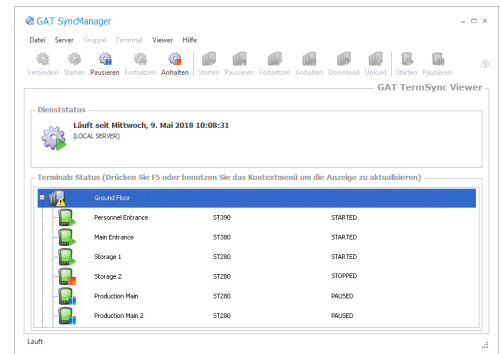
GAT SyncManager

Datei Server Gruppe Terminal Viewer Hilfe

Verbinden Starten Pausieren Fortsetzen Anhalten Starten Pausieren Fortsetzen Anhalten Download Upload Starten Pausieren

GAT TermSync Viewer

Dienststatus

Läuft seit Mittwoch, 9. Mai 2018 10:08:31
(LOCAL SERVER)

Terminals Status (Drücken Sie F5 oder benutzen Sie das Kontextmenü um die Anzeige zu aktualisieren)

Ground Floor

| | | |
|---|---|---|
| Personnel Entrance | ST390 | STARTED |
| Main Entrance | ST380 | STARTED |
| Storage 1 | ST280 | STARTED |
| Storage 2 | ST280 | STOPPED |
| Production Main | ST280 | PAUSED |
| Production Main 2 | ST280 | PAUSED |

Läuft